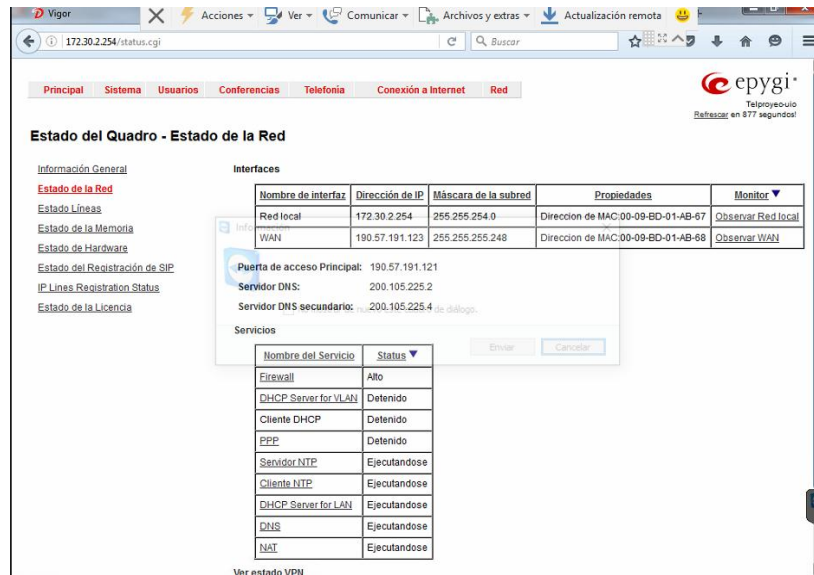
Vigor

Acciones ▾ Ver ▾ Comunicar ▾ Archivos y extras ▾ Actualización remota

172.30.2.254/status.cgi

Buscar

Principal Sistema Usuarios Conferencias Telefonia Conexión a Internet Red

epygi

Telproyecuio

Refrescar en 877 segundos!

Estado del Quadro - Estado de la Red

Información General
Estado de la Red
Estado Líneas
Estado de la Memoria
Estado de Hardware
Estado del Registración de SIP
IP Lines Registration Status
Estado de la Licencia

Interfaces

| Nombre de interfaz | Dirección de IP | Máscara de la subred | Propiedades | Monitor ▼ |
|---|---|---|---|---|
| Red local | 172.30.2.254 | 255.255.254.0 | Direccion de MAC:00-09-BD-01-AB-67 | Observar Red local |
| WAN | 190.57.191.123 | 255.255.255.248 | Direccion de MAC:00-09-BD-01-AB-68 | Observar WAN |

Información

Puerta de acceso Principal: 190.57.191.121
Servidor DNS: 200.105.225.2
Servidor DNS secundario: 200.105.225.4

de diálogo.

Enviar Cancelar

Servicios

| Nombre del Servicio | Status ▼ |
|---|---|
| Firewall | Alto |
| DHCP Server for VLAN | Detenido |
| Cliente DHCP | Detenido |
| PPP | Detenido |
| Servidor NTP | Ejecutandose |
| Cliente NTP | Ejecutandose |
| DHCP Server for LAN | Ejecutandose |
| DNS | Ejecutandose |
| NAT | Ejecutandose |

Ver estado VPN